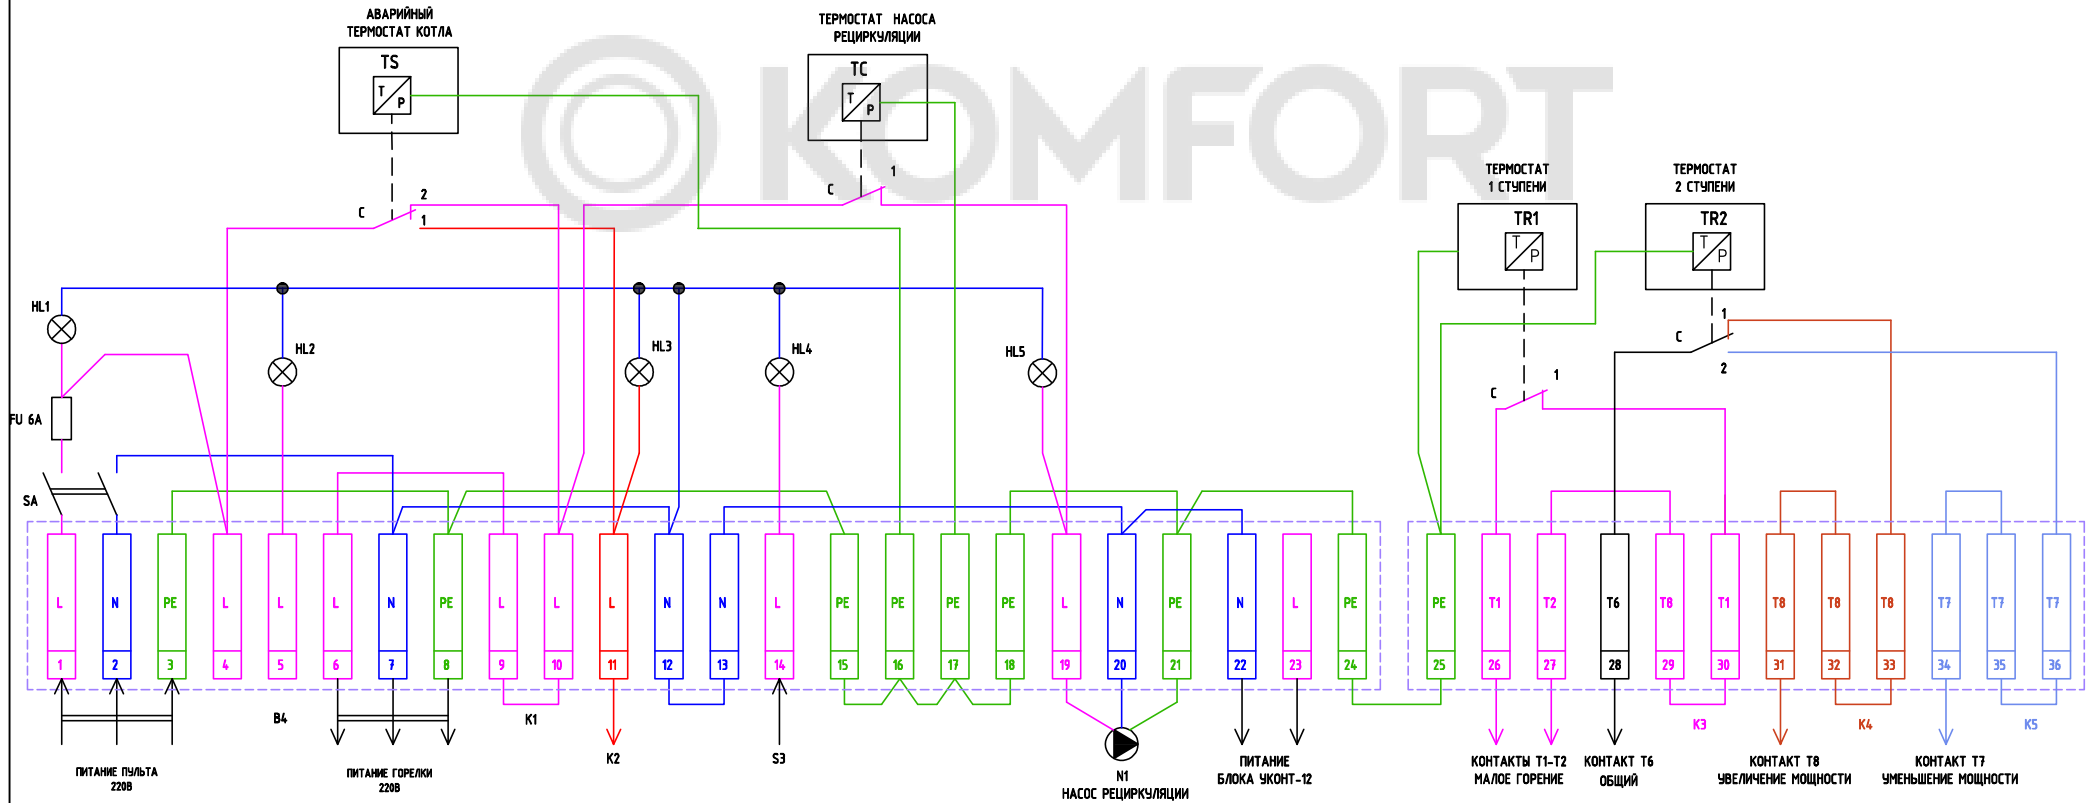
АВАРИЙНЫЙ ТЕРМОСТАТ КОТЛА

TS

T P

ТЕРМОСТАТ НАСОСА РЕЦИРКУЛЯЦИИ

TC

T P

KOMFORT

C 2 1

C 1

ТЕРМОСТАТ 1 СТУПЕНИ

TR1

T P

ТЕРМОСТАТ 2 СТУПЕНИ

TR2

T P

HL1

HL2

HL3

HL4

HL5

FU 6A

SA

1 C 2

C 1

| L | N | PE | L | L | L | N | PE | L | L | L | N | N | L | PE | PE | PE | PE | L | N | PE | N | L | PE |
|---|---|---|---|---|---|---|---|---|---|---|---|---|---|---|---|---|---|---|---|---|---|---|---|
| 1 | 2 | 3 | 4 | 5 | 6 | 7 | 8 | 9 | 10 | 11 | 12 | 13 | 14 | 15 | 16 | 17 | 18 | 19 | 20 | 21 | 22 | 23 | 24 |

| PE | T1 | T2 | T6 | T8 | T1 | T8 | T8 | T8 | T7 | T7 | T7 |
|---|---|---|---|---|---|---|---|---|---|---|---|
| 25 | 26 | 27 | 28 | 29 | 30 | 31 | 32 | 33 | 34 | 35 | 36 |

B4

K1

K3

K4

K5

ПИТАНИЕ ПУЛЬТА 220В

ПИТАНИЕ ГОРЕЛКИ 220В

K2

S3

N1 НАСОС РЕЦИРКУЛЯЦИИ

ПИТАНИЕ БЛОКА УКОНТ-12

КОНТАКТЫ Т1-Т2 МАЛОЕ ГОРЕНИЕ

КОНТАКТ Т6 ОБЩИЙ

КОНТАКТ Т8 УВЕЛИЧЕНИЕ МОЩНОСТИ

КОНТАКТ Т7 УМЕНЬШЕНИЕ МОЩНОСТИ